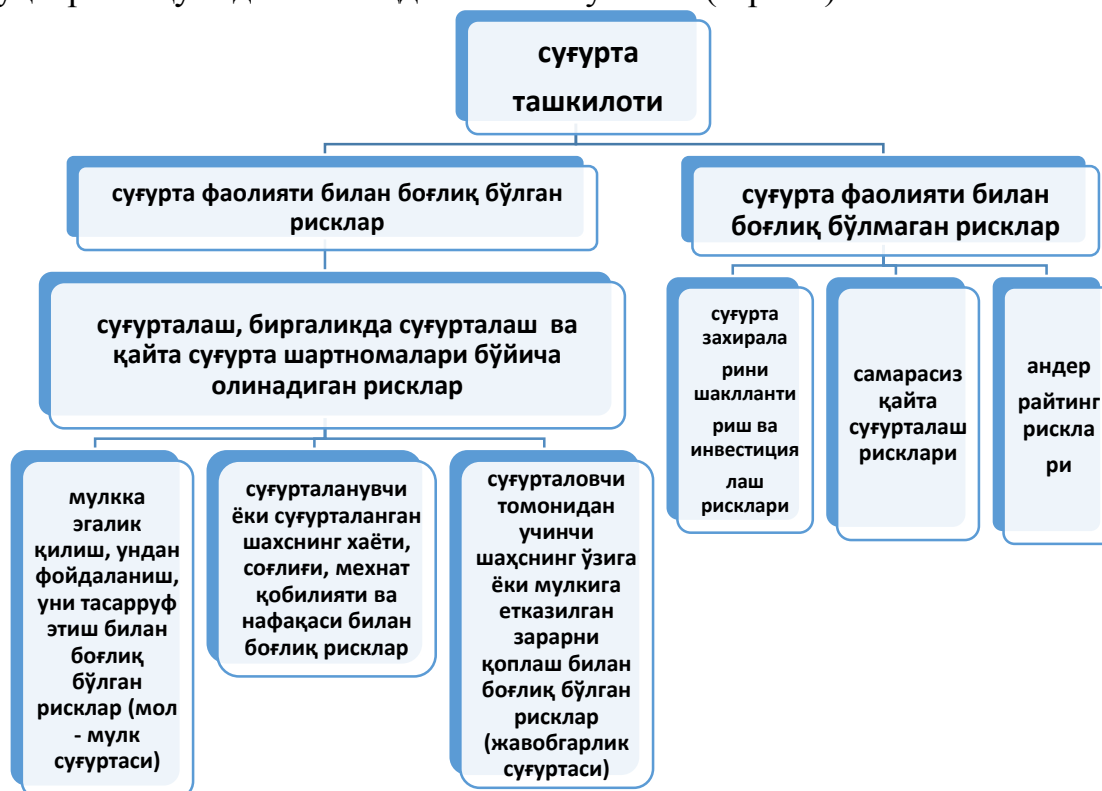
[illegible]

суғурта ташкилоти

суғурта фаолияти билан боғлиқ бўлган рисклар

суғурта фаолияти билан боғлиқ бўлмаган рисклар

суғурталаш, биргаликда суғурталаш ва қайта суғурта шартномалари бўйича олинадиган рисклар

суғурта захиралари шакллантириш ва инвестициялаш рисклари

самарасиз қайта суғурталаш рисклари

андеррайтинг рисклари

мулкка эгалик қилиш, ундан фойдаланиш, уни тасарруф этиш билан боғлиқ бўлган рисклар (мол - мулк суғуртаси)

суғурталанувчи ёки суғурталанган шахснинг хаёти, соғлиғи, мехнат қобилияти ва нафақаси билан боғлиқ рисклар

суғурталовчи томонидан учинчи шаҳснинг ўзига ёки мулкига етказилган зарарни қоплаш билан боғлиқ бўлган рисклар (жавобгарлик суғуртаси)